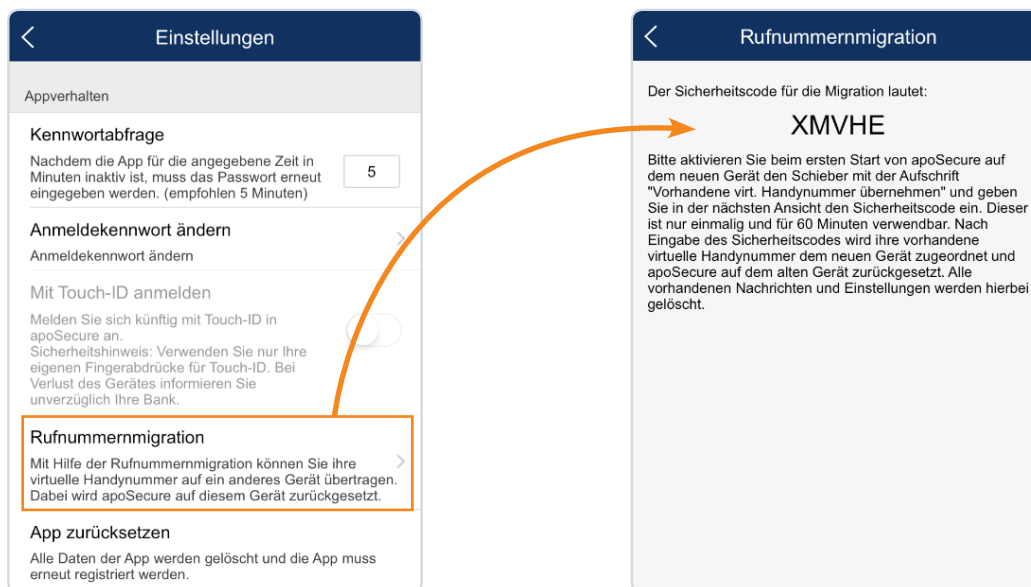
Einstellungen

Appverhalten

Kennwortabfrage

Nachdem die App für die angegebene Zeit in Minuten inaktiv ist, muss das Passwort erneut eingegeben werden. (empfohlen 5 Minuten)

5

Anmeldekennwort ändern

Anmeldekennwort ändern

Mit Touch-ID anmelden

Melden Sie sich künftig mit Touch-ID in apoSecure an.
Sicherheitshinweis: Verwenden Sie nur Ihre eigenen Fingerabdrücke für Touch-ID. Bei Verlust des Gerätes informieren Sie unverzüglich Ihre Bank.

Rufnummernmigration

Mit Hilfe der Rufnummernmigration können Sie ihre virtuelle Handynummer auf ein anderes Gerät übertragen. Dabei wird apoSecure auf diesem Gerät zurückgesetzt.

App zurücksetzen

Alle Daten der App werden gelöscht und die App muss erneut registriert werden.

Rufnummernmigration

Der Sicherheitscode für die Migration lautet:

XMVHE

Bitte aktivieren Sie beim ersten Start von apoSecure auf dem neuen Gerät den Schieber mit der Aufschrift "Vorhandene virt. Handynummer übernehmen" und geben Sie in der nächsten Ansicht den Sicherheitscode ein. Dieser ist nur einmalig und für 60 Minuten verwendbar. Nach Eingabe des Sicherheitscodes wird ihre vorhandene virtuelle Handynummer dem neuen Gerät zugeordnet und apoSecure auf dem alten Gerät zurückgesetzt. Alle vorhandenen Nachrichten und Einstellungen werden hierbei gelöscht.